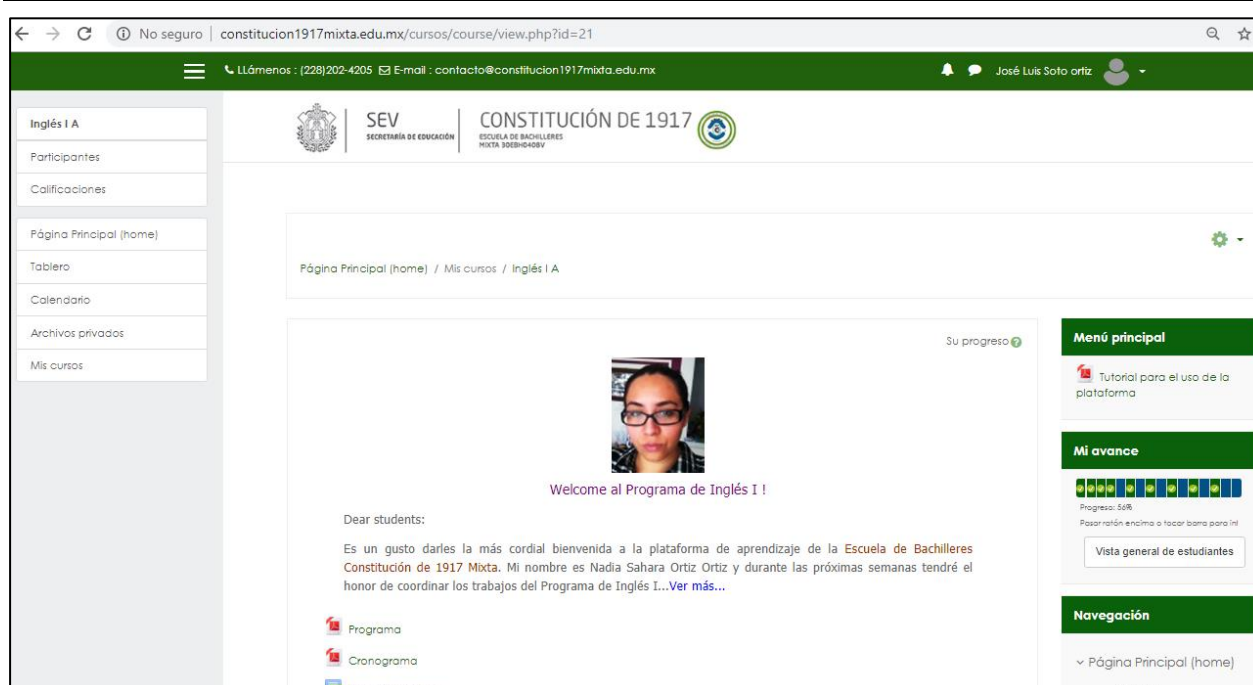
No seguro | constitucion1917mixta.edu.mx/cursos/course/view.php?id=21

LLámenos : (228)202-4205 E-mail : contacto@constitucion1917mixta.edu.mx

José Luis Soto ortiz

Inglés I A
Participantes
Calificaciones

Página Principal (home)
Tablero
Calendario
Archivos privados
Mis cursos

SEV
SECRETARÍA DE EDUCACIÓN

CONSTITUCIÓN DE 1917
ESCUELA DE BACHILLERES
MIXTA 30EBH0408V

Página Principal (home) / Mis cursos / Inglés I A

Su progreso

Welcome al Programa de Inglés I !

Dear students:

Es un gusto darles la más cordial bienvenida a la plataforma de aprendizaje de la Escuela de Bachilleres Constitución de 1917 Mixta. Mi nombre es Nadia Sahara Ortiz Ortiz y durante las próximas semanas tendré el honor de coordinar los trabajos del Programa de Inglés I...Ver más...

Programa

Cronograma

Menú principal

Tutorial para el uso de la plataforma

Mi avance

Progreso: 56%
Pasar ratón encima o tocar barra para inf

Vista general de estudiantes

Navegación

Página Principal (home)